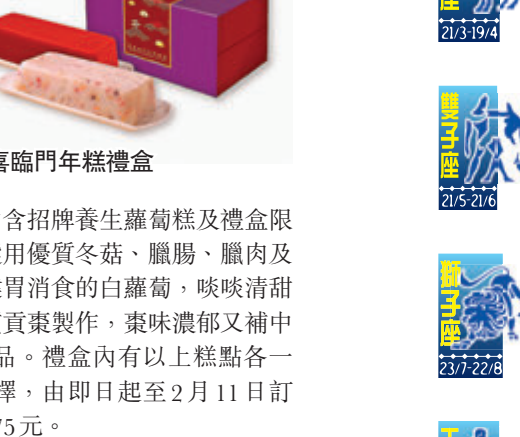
SANGAPAN

喜臨門年糕禮盒

含招牌養生蘿蔔糕及禮盒限
選用優質冬菇、臘腸、臘肉及
健胃消食的白蘿蔔，啖啖清甜
貢棗製作，棗味濃郁又補中
品。禮盒內有以上糕點各一
擇，由即日起至2月11日訂
75元。

座
21/3-19/4

雙子座
21/5-21/6

獅子座
23/7-22/8